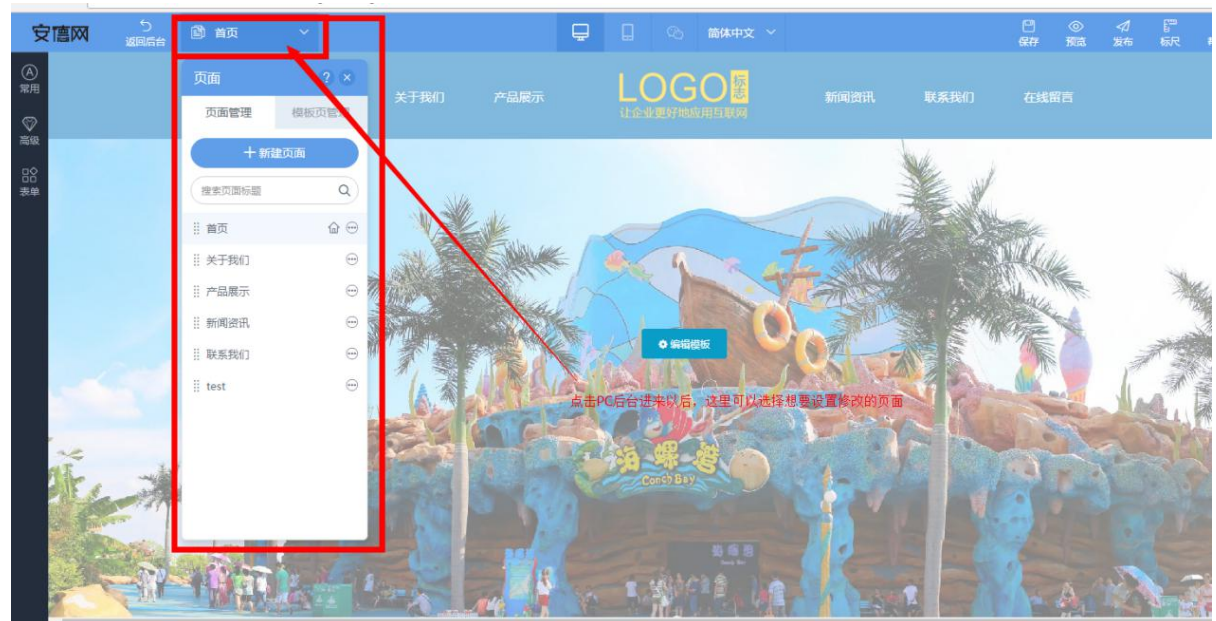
安信网

返回后台

首页

简体中文

保存 预览 发布 标尺

常用

高级

表单

页面

?

页面管理

模板页管理

+ 新建页面

搜索页面标题

首页

关于我们

产品展示

新闻资讯

联系我们

test

关于我们 产品展示

LOGO 标志

让企业更好地应用互联网

新闻资讯 联系我们 在线留言

编辑模板

点击PC后台进来以后，这里可以选择想要设置修改的页面

海螺湾

Conch Bay